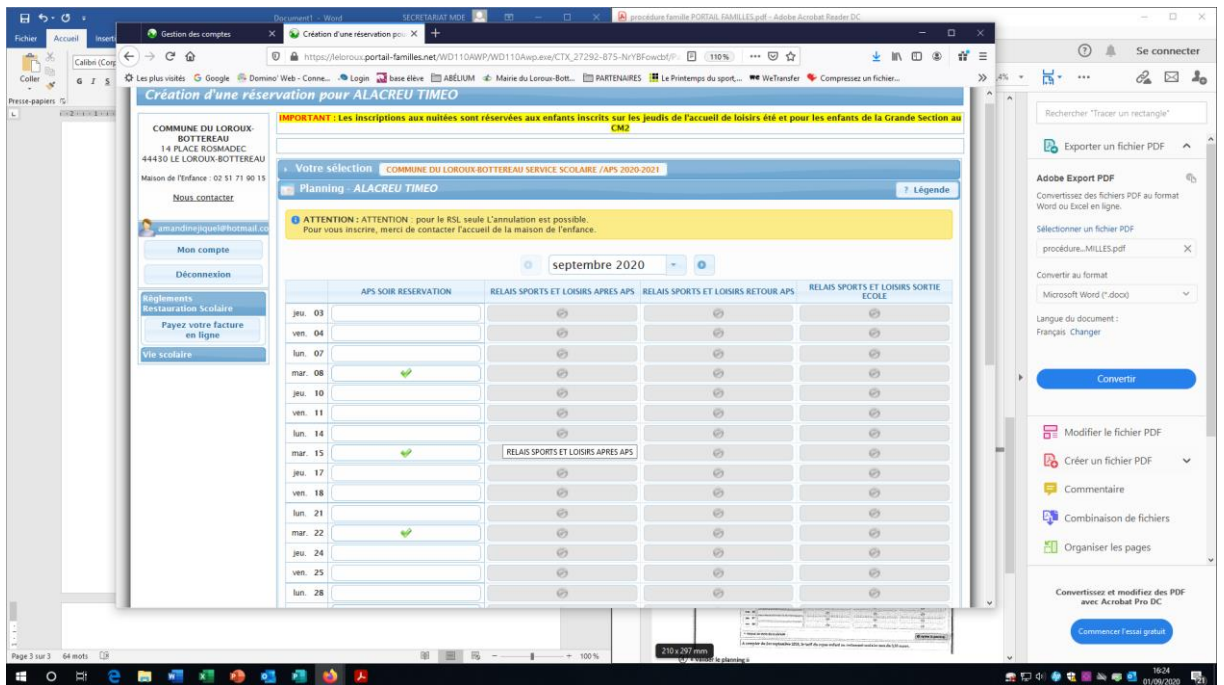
Document1 - Word SECRETARIAT MDE

procédure famille PORTAIL FAMILLES.pdf - Adobe Acrobat Reader DC

Fichier Accueil Insert

Gestion des comptes

Création d'une réservation pou

https://leloroux.portail-familles.net/WD110AWP/WD110Awp.exe/CTX_27292-875-NrYBFowcbf/P 110%

Les plus visités Google Domino' Web - Conne... Login base élève ABELIUM Mairie du Loroux-Bott... PARTENAIRES Le Printemps du sport... WeTransfer Compressez un fichier...

Se connecter

Coller Calibri (Corp

Presse-papiers

Création d'une réservation pour ALACREU TIMEO

COMMUNE DU LOROUX-BOTTEREAU
14 PLACE ROSMADEC
44430 LE LOROUX-BOTTEREAU

Maison de l'Enfance : 02 51 71 90 15

Nous contacter

amandinejiquel@hotmail.co

Mon compte

Déconnexion

Règlements Restauration Scolaire

Payez votre facture en ligne

Vie scolaire

IMPORTANT : Les inscriptions aux nuitées sont réservées aux enfants inscrits sur les jeudis de l'accueil de loisirs été et pour les enfants de la Grande Section au CM2

Votre sélection COMMUNE DU LOROUX-BOTTEREAU SERVICE SCOLAIRE /APS 2020-2021

Planning - ALACREU TIMEO

? Légende

ATTENTION : ATTENTION : pour le RSL seule l'annulation est possible.
Pour vous inscrire, merci de contacter l'accueil de la maison de l'enfance.

septembre 2020

| | APS SOIR RESERVATION | RELAIS SPORTS ET LOISIRS APRES APS | RELAIS SPORTS ET LOISIRS RETOUR APS | RELAIS SPORTS ET LOISIRS SORTIE ECOLE |
|---|---|---|---|---|
| jeu. 03 | | | | |
| ven. 04 | | | | |
| lun. 07 | | | | |
| mar. 08 | ✔ | | | |
| jeu. 10 | | | | |
| ven. 11 | | | | |
| lun. 14 | | | | |
| mar. 15 | ✔ | RELAIS SPORTS ET LOISIRS APRES APS | | |
| jeu. 17 | | | | |
| ven. 18 | | | | |
| lun. 21 | | | | |
| mar. 22 | ✔ | | | |
| jeu. 24 | | | | |
| ven. 25 | | | | |
| lun. 28 | | | | |

Rechercher "Tracer un rectangle"

Exporter un fichier PDF

Adobe Export PDF

Convertissez des fichiers PDF au format Word ou Excel en ligne.

Sélectionner un fichier PDF

procédure...MILLES.pdf

Convertir au format

Microsoft Word (*.docx)

Langue du document :
Français Changer

Convertir

Modifier le fichier PDF

Créer un fichier PDF

Commentaire

Combinaison de fichiers

Organiser les pages

Convertissez et modifiez des PDF avec Acrobat Pro DC

Commencer l'essai gratuit

210 x 297 mm

Page 3 sur 3 64 mots

100 %

16:24
01/09/2020